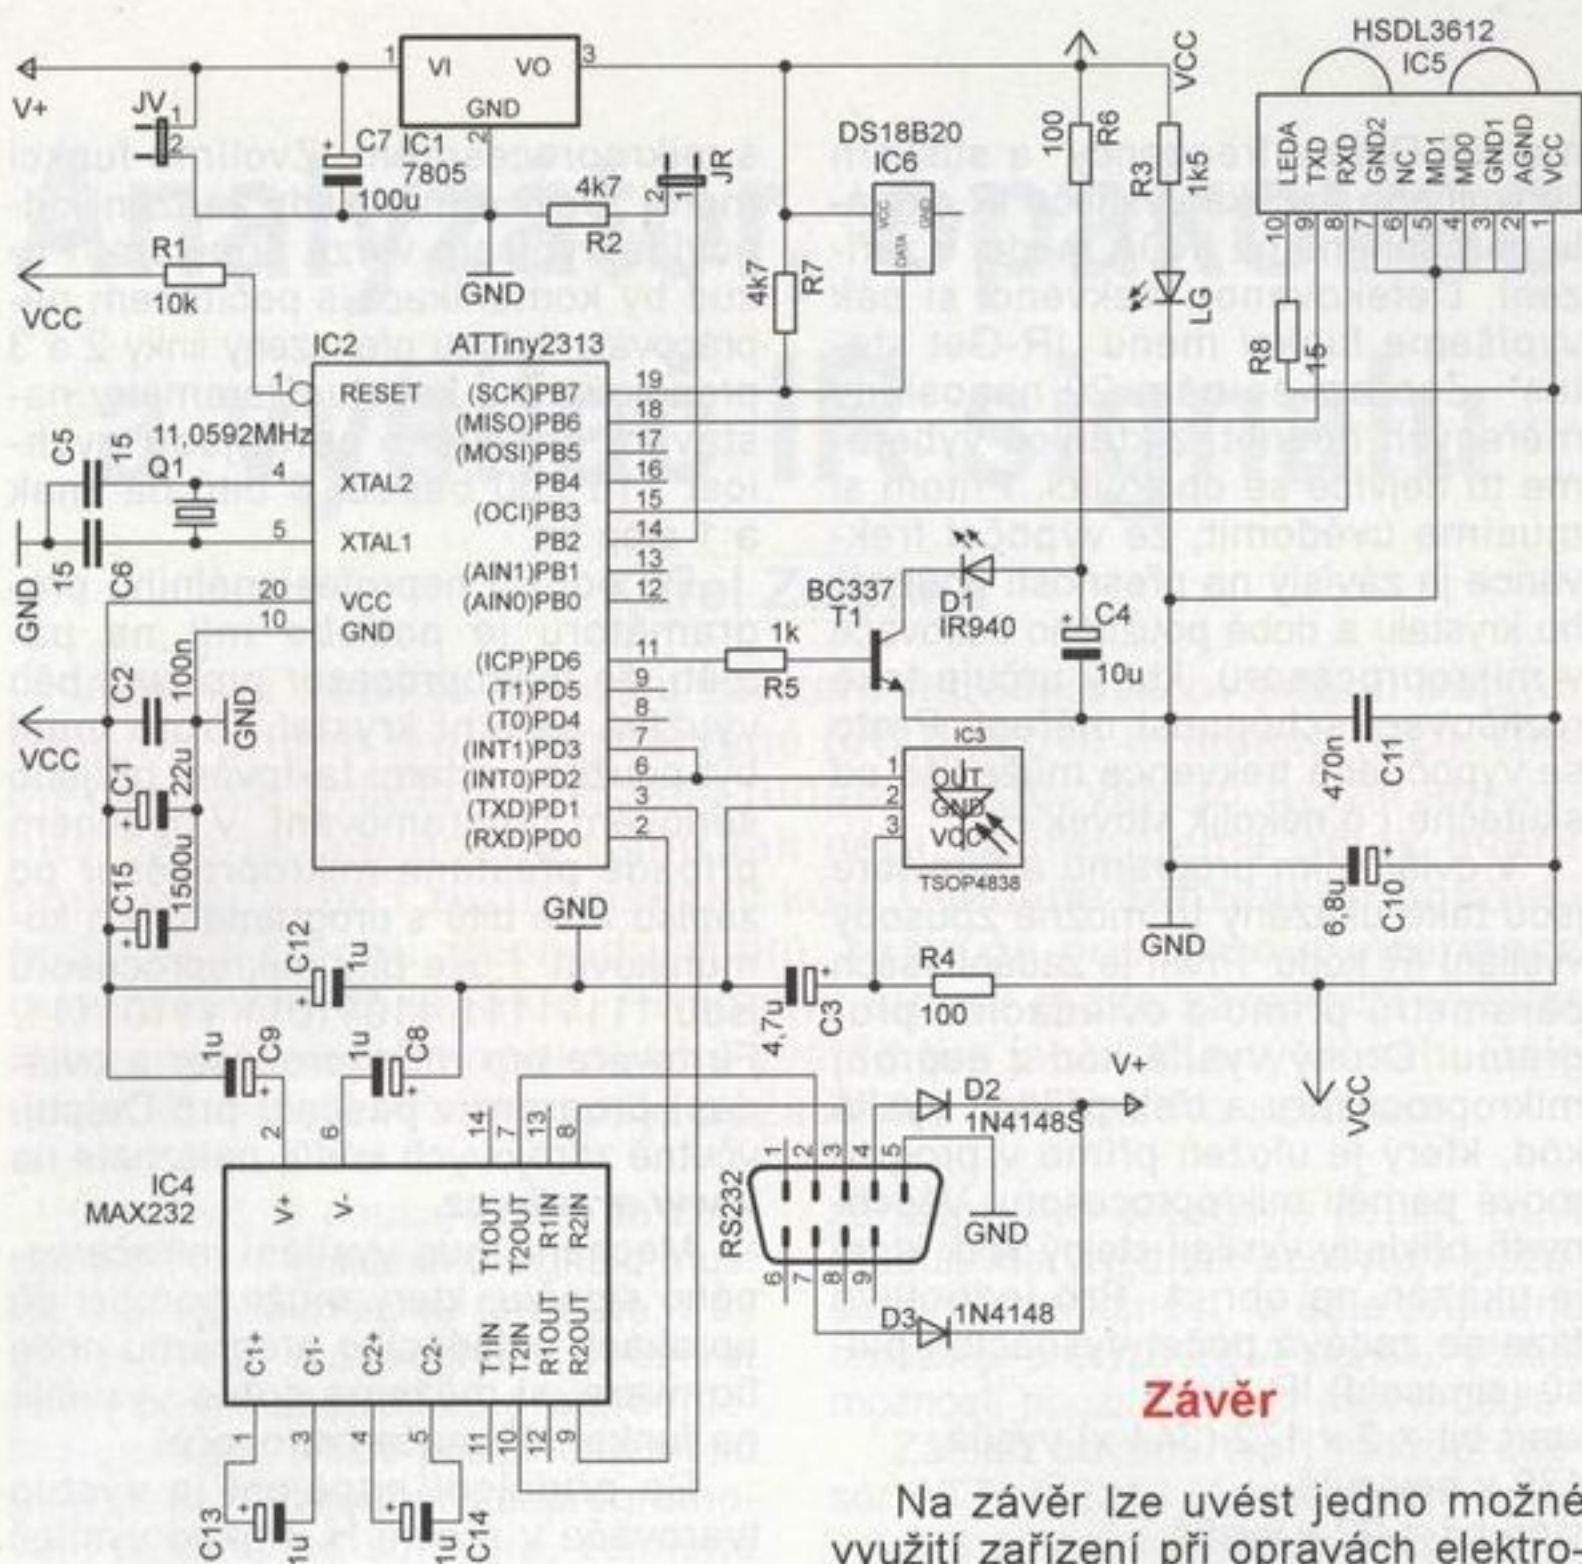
V+
JV
1
2
C7
100u
1
VI
VO
3
GND
2
IC1
7805
4k7
R2
2
1
JR
GND
R1
10k
VCC
IC2
ATTiny2313
1
RESET
(SCK)PB7
19
(MISO)PB6
18
(MOSI)PB5
17
PB4
16
(OCI)PB3
15
PB2
14
(AIN1)PB1
13
(AIN0)PB0
12
(ICP)PD6
11
(T1)PD5
9
(T0)PD4
8
(INT1)PD3
7
(INT0)PD2
6
(TXD)PD1
3
(RXD)PD0
2
C5
15
11,0592MHz
Q1
4
XTAL2
5
XTAL1
GND
15
C6
20
VCC
10
GND
C2
100n
GND
VCC
C1
22u
C15
1500u
DS18B20
IC6
VCC
DATA
GND
4k7
R7
100
R6
VCC
R3
1k5
LG
HSDL3612
IC5
LEDA
TXD
RXD
GND2
NC
MD1
MD0
GND1
AGND
VCC
10
9
8
7
6
5
4
3
2
1
R8
15
BC337
T1
D1
IR940
C4
10u
1k
R5
IC3
1
OUT
2
GND
3
VCC
TSOP4838
470n
C11
6,8u
C10
GND
GND
C12
1u
4,7u
C3
R4
100
VCC
1u
C9
1u
C8
2
6
14
7
13
8
IC4
MAX232
V+
V-
T1OUT
T2OUT
R1IN
R2IN
C1+
C1-
C2+
C2-
T1IN
T2IN
R1OUT
R2OUT
1
3
4
5
11
10
12
9
C13
1u
1u
C14
RS232
1
2
3
4
5
6
7
8
9
D2
1N4148S
V+
GND
D3
1N4148

Závěr

Na závěr lze uvést jedno možné využití zařízení při opravách elektro-